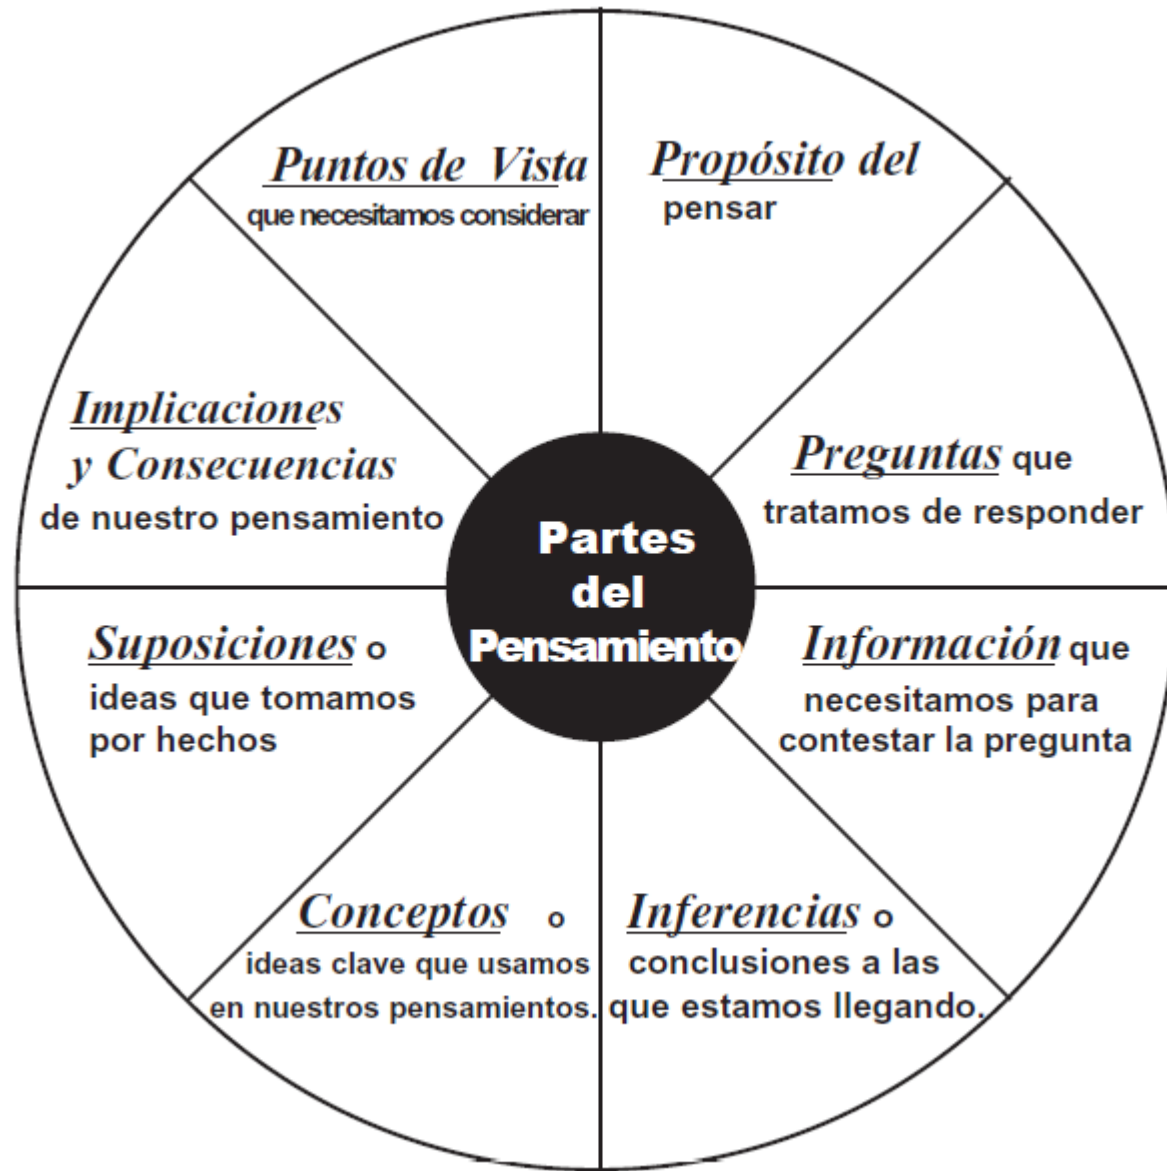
Puntos de Vista que necesitamos considerar

Propósito del pensar

Preguntas que tratamos de responder

Información que necesitamos para contestar la pregunta

Inferencias o conclusiones a las que estamos llegando.

Conceptos o ideas clave que usamos en nuestros pensamientos.

Suposiciones o ideas que tomamos por hechos

Implicaciones y Consecuencias de nuestro pensamiento

Partes del Pensamiento